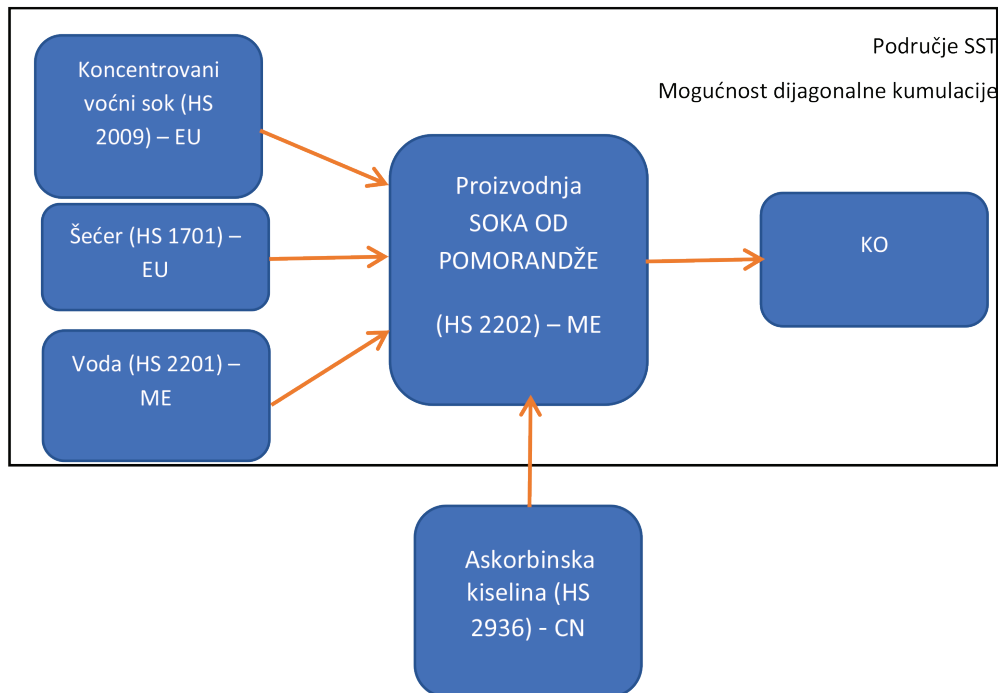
Područje SST

Mogućnost dijagonalne kumulacije

Koncentrovani voćni sok (HS 2009) – EU

Šećer (HS 1701) – EU

Voda (HS 2201) – ME

Proizvodnja SOKA OD POMORANDŽE

(HS 2202) – ME

KO

Askorbinska kiselina (HS 2936) - CN